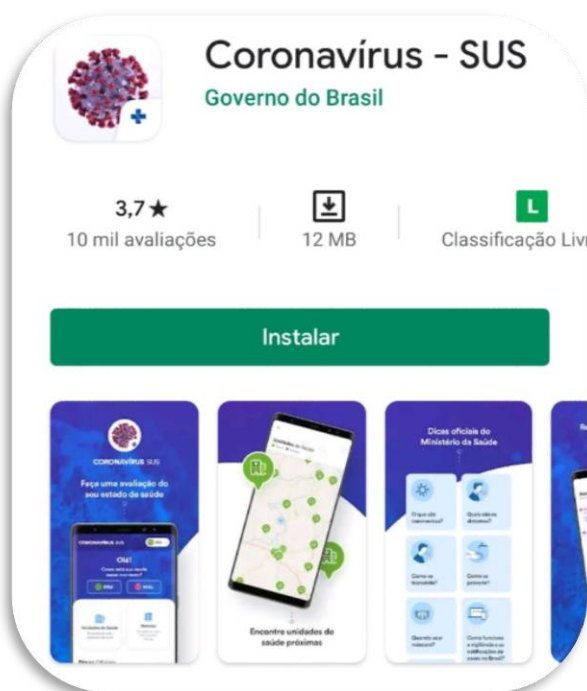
Coronavírus - SUS
Governo do Brasil

3,7★
10 mil avaliações

12 MB

L
Classificação Liv

Instalar

CORONAVÍRUS SUS
Faça uma avaliação do seu estado de saúde

CORONAVÍRUS SUS
Olá!
Como está a sua saúde nesse momento?
Bem
Mal

Encontre unidades de saúde próximas

Dicas oficiais do Ministério da Saúde

O que é o coronavírus?
Quais são os sintomas?
Como se transmite?
Como se prevenir?
Quando usar máscara?
Como funciona a vigilância e a notificação de casos no Brasil?